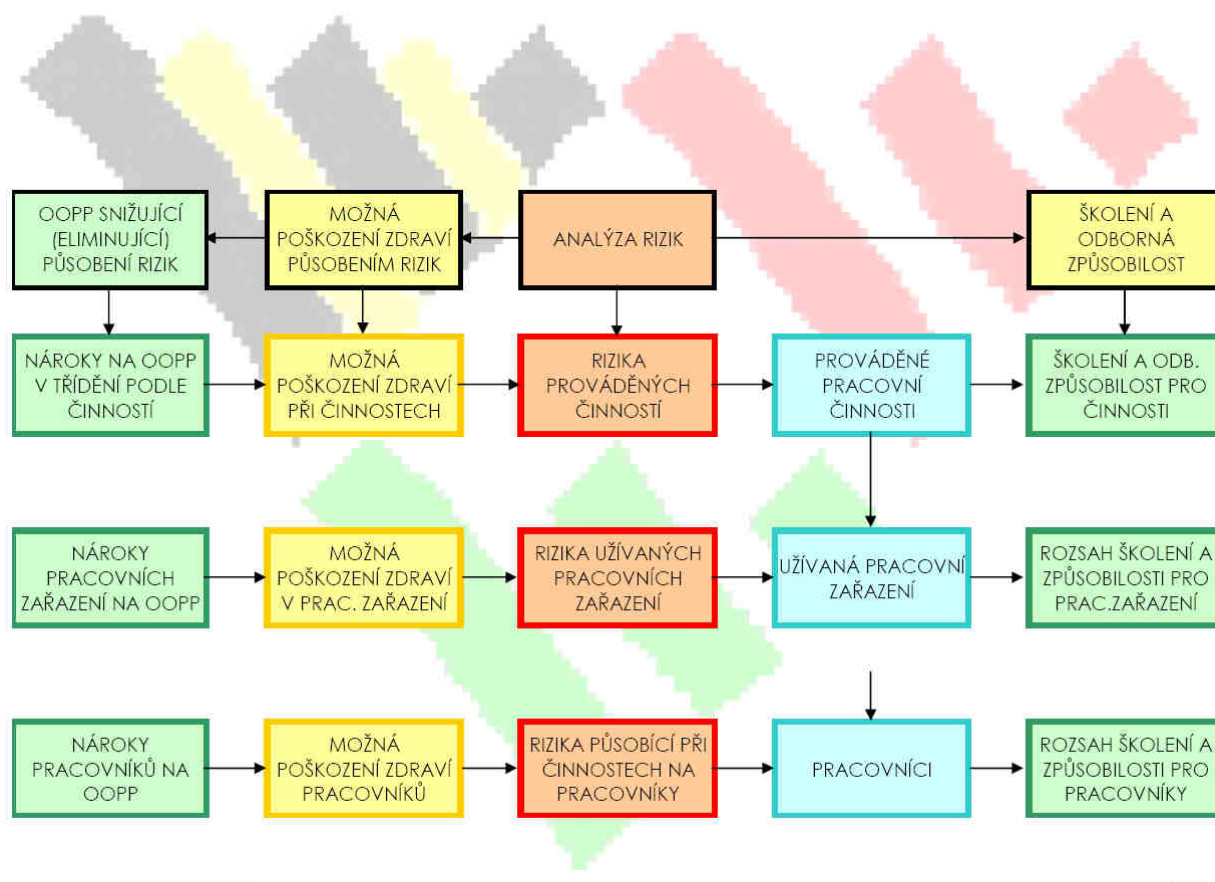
OOPP SNIŽUJÍCÍ (ELIMINUJÍCÍ) PŮSOBENÍ RIZIK

MOŽNÁ POŠKOZENÍ ZDRAVÍ PŮSOBENÍM RIZIK

ANALÝZA RIZIK

ŠKOLENÍ A ODBORNÁ ZPŮSOBILOST

NÁROKY NA OOPP V TŘÍDĚNÍ PODLE ČINNOSTÍ

MOŽNÁ POŠKOZENÍ ZDRAVÍ PŘI ČINNOSTECH

RIZIKA PROVÁDĚNÝCH ČINNOSTÍ

PROVÁDĚNÉ PRACOVNÍ ČINNOSTI

ŠKOLENÍ A ODB. ZPŮSOBILOST PRO ČINNOSTI

NÁROKY PRACOVNÍCH ZAŘAZENÍ NA OOPP

MOŽNÁ POŠKOZENÍ ZDRAVÍ V PRAC. ZAŘAZENÍ

RIZIKA UŽÍVANÝCH PRACOVNÍCH ZAŘAZENÍ

UŽÍVANÁ PRACOVNÍ ZAŘAZENÍ

ROZSAH ŠKOLENÍ A ZPŮSOBILOSTI PRO PRAC.ZAŘAZENÍ

NÁROKY PRACOVNÍKŮ NA OOPP

MOŽNÁ POŠKOZENÍ ZDRAVÍ PRACOVNÍKŮ

RIZIKA PŮSOBÍCÍ PŘI ČINNOSTECH NA PRACOVNÍKY

PRACOVNÍCI

ROZSAH ŠKOLENÍ A ZPŮSOBILOSTI PRO PRACOVNÍKY